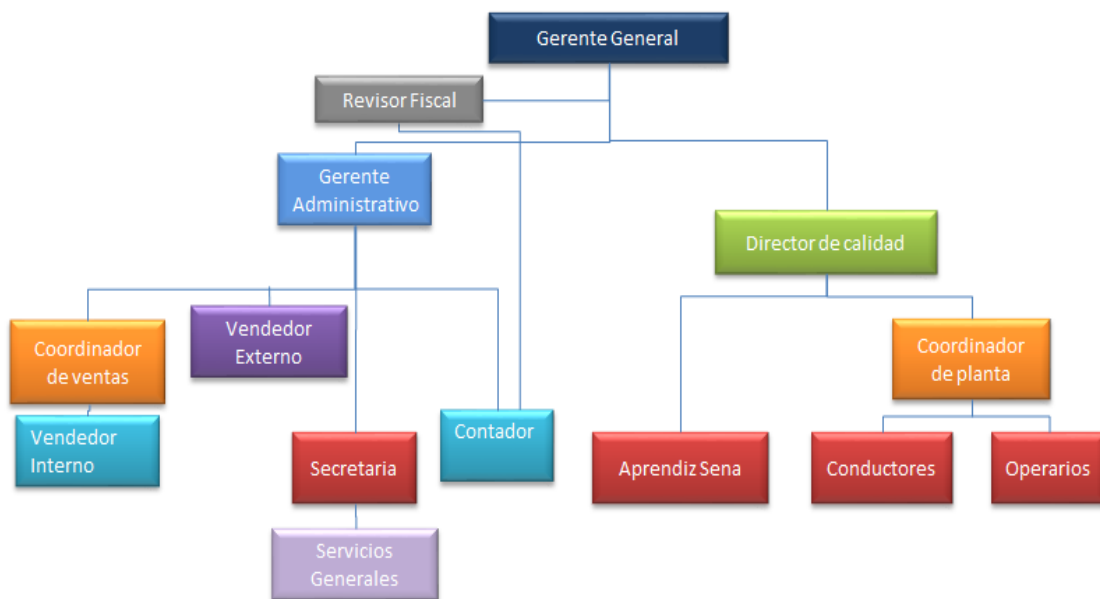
Gerente General

Revisor Fiscal

Gerente Administrativo

Director de calidad

Coordinador de ventas

Vendedor Externo

Coordinador de planta

Vendedor Interno

Contador

Secretaria

Aprendiz Sena

Conductores

Operarios

Servicios Generales